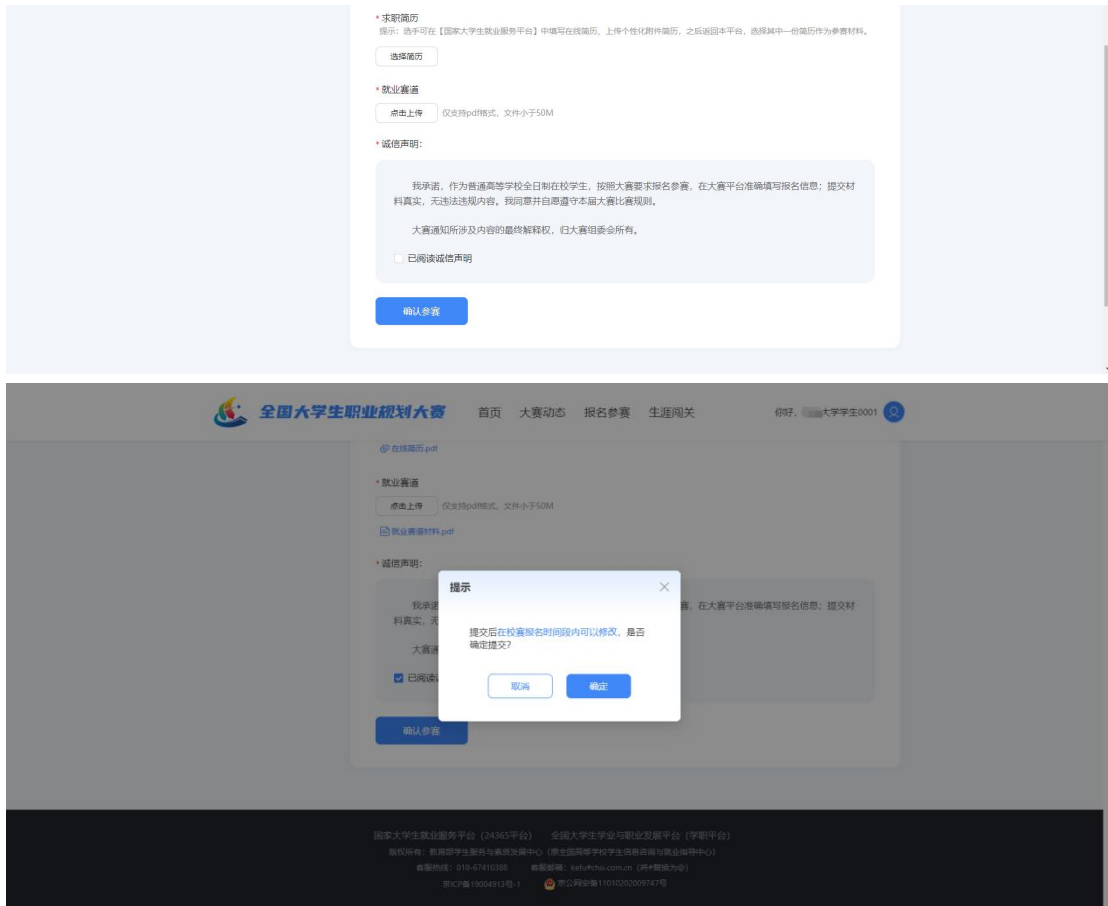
* 求职简历
提示：选手可在【国家大学生就业服务平台】中填写在线简历、上传个性化附件简历，之后返回本平台，选择其中一份简历作为参赛材料。

选择简历

* 就业赛道
点击上传 仅支持pdf格式，文件小于50M

* 诚信声明：

我承诺，作为普通高等学校全日制在校学生，按照大赛要求报名参赛，在大赛平台准确填写报名信息；提交材料真实，无违法违规内容。我同意并自愿遵守本届大赛比赛规则。

大赛通知所涉及内容的最终解释权，归大赛组委会所有。

已阅读诚信声明

确认参赛

全国大学生职业规划大赛 首页 大赛动态 报名参赛 生涯闯关 你好，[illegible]大学学生0001

在线简历.pdf

* 就业赛道
点击上传 仅支持pdf格式，文件小于50M
就业赛道材料.pdf

* 诚信声明：

我承诺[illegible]赛，在大赛平台准确填写报名信息；提交材料真实，无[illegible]

大赛通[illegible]

已阅读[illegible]

提示
提交后在校赛报名时间段内可以修改，是否确定提交？
取消 确定

确认参赛

国家大学生就业服务平台（24365平台） 全国大学生学业与职业发展平台（学职平台）
版权所有：教育部学生服务与素质发展中心（原全国高等学校学生信息咨询与就业指导中心）
客服热线：010-67410388 客服邮箱：kefu#chsi.com.cn（将#替换为@）
京ICP备19004913号-1 京公网安备11010202009747号